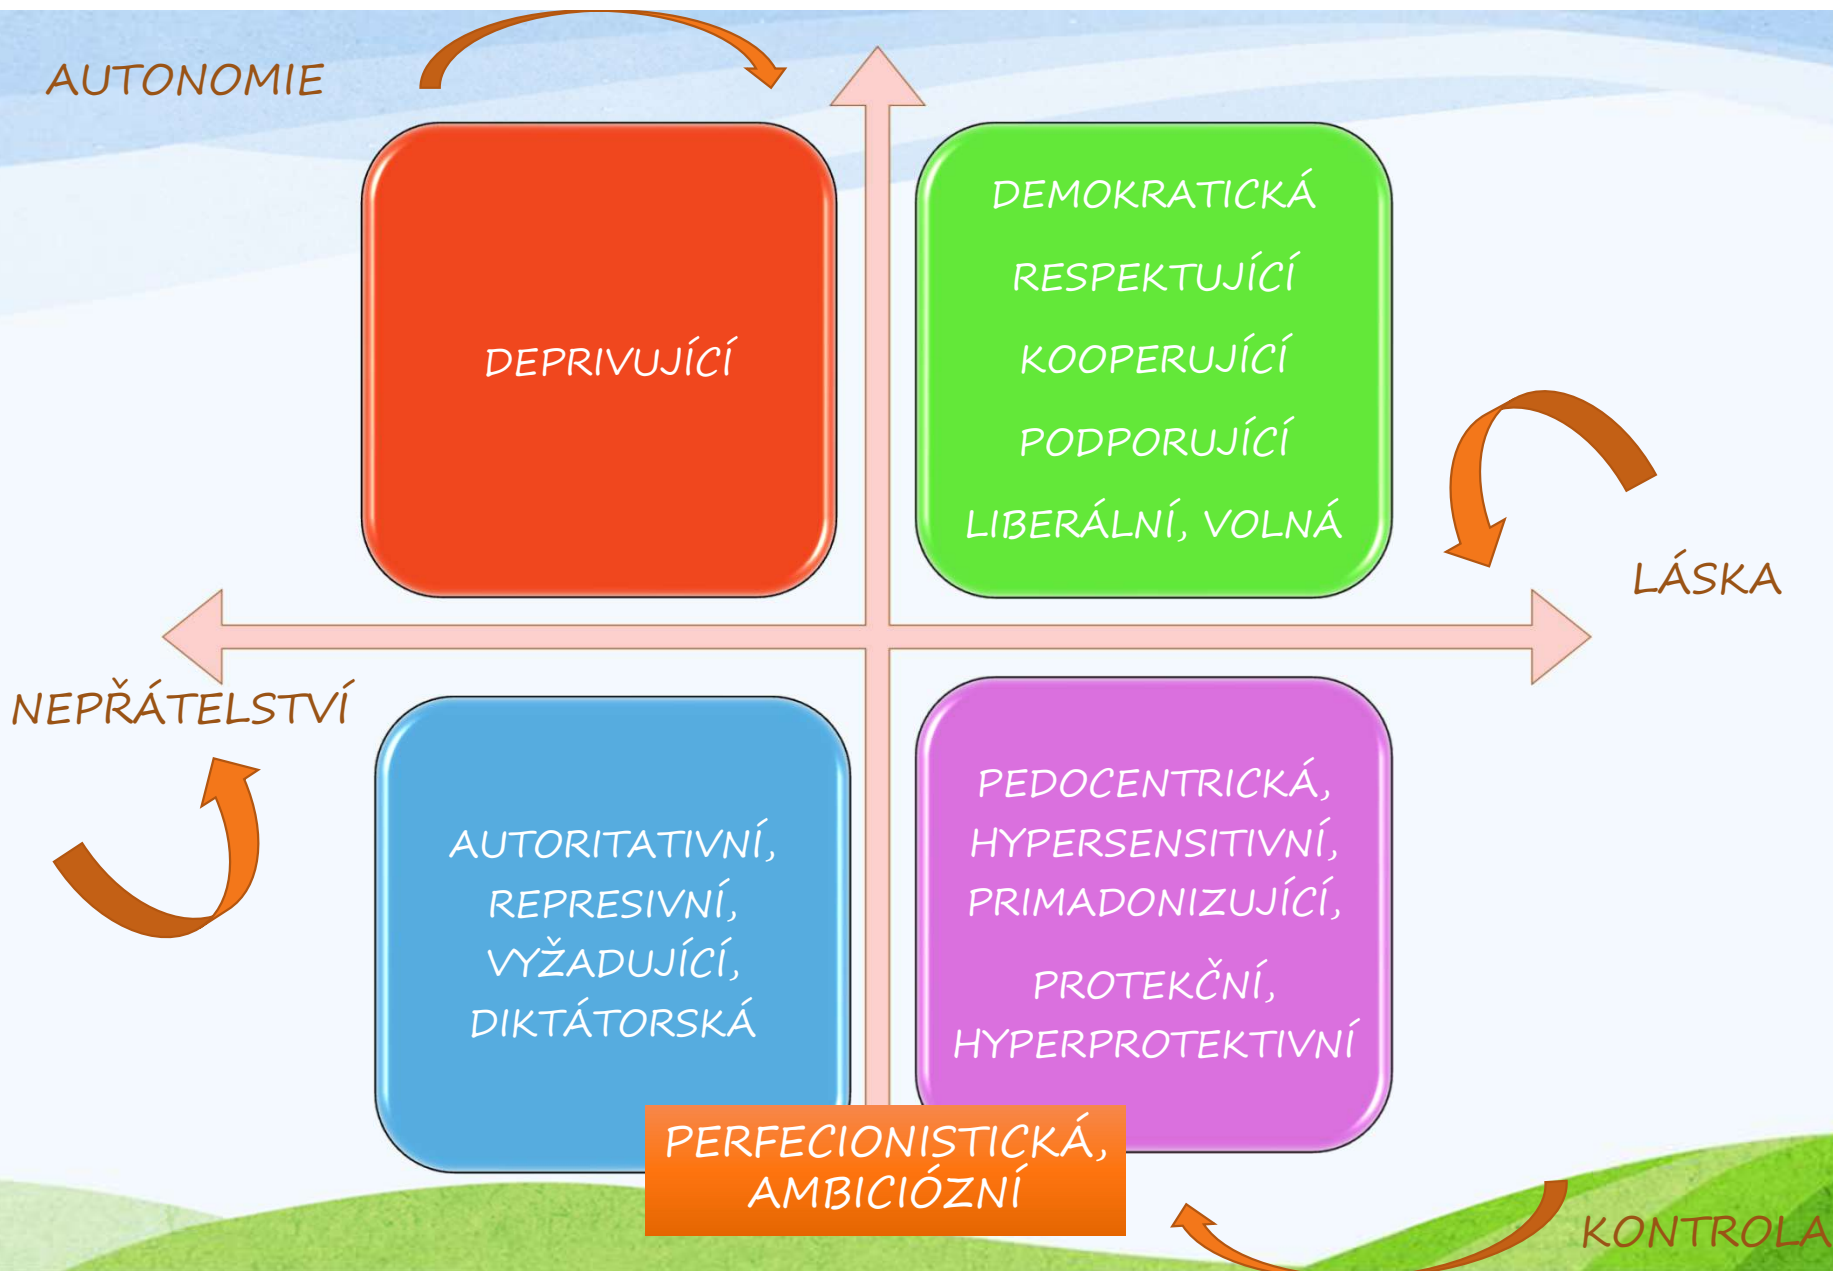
AUTONOMIE

DEPRIVUJÍCÍ

DEMOKRATICKÁ
RESPEKTUJÍCÍ
KOOPERUJÍCÍ
PODPORUJÍCÍ
LIBERÁLNÍ, VOLNÁ

LÁSKA

NEPŘÁTELSTVÍ

AUTORITATIVNÍ, REPRESIVNÍ, VYŽADUJÍCÍ, DIKTÁTORSKÁ

PEDOCENTRICKÁ, HYPERSENSITIVNÍ, PRIMADONIZUJÍCÍ,
PROTEKČNÍ, HYPERPROTEKTIVNÍ

PERFECIONISTICKÁ, AMBICIÓZNÍ

KONTROLA